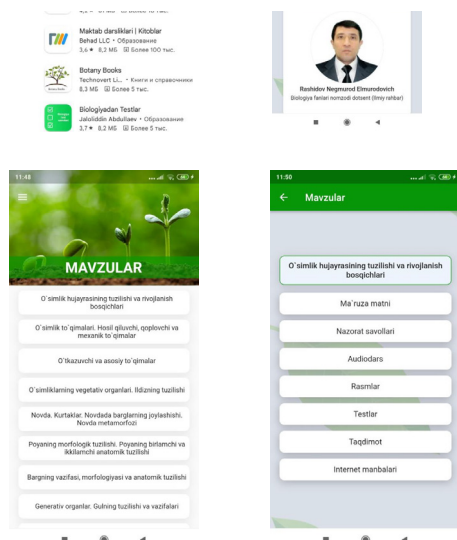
Maktab darsliklari | Kitoblar
Behad LLC • Образование
3,6 ★ 8,2 МБ Более 100 тыс.

Botany Books
Technovert Li... • Книги и справочники
8,3 МБ Более 5 тыс.

Biologiyadan Testlar
Jaloliddin Abdullaev • Образование
3,7 ★ 8,5 МБ Более 5 тыс.

Rashidov Negmurod Elmurodovich
Biologiya fanlari nomzodi dotsent (Ilmiy rahbar)

11:48

MAVZULAR

O`simlik hujayrasining tuzilishi va rivojlanish bosqichlari

O`simlik to`qimalari. Hosil qiluvchi, qoplovchi va mexanik to`qimalar

O`tkazuvchi va asosiy to`qimalar

O`simliklarning vegetativ organlari. Ildizning tuzilishi

Novda. Kurtaklar. Novdada barglarning joylashishi. Novda metamorfozi

Poyaning morfologik tuzilishi. Poyaning birlamchi va ikkilamchi anatomik tuzilishi

Bargning vazifasi, morfologiyasi va anatomik tuzilishi

Generativ organlar. Gulning tuzilishi va vazifalari

11:50

Mavzular

O`simlik hujayrasining tuzilishi va rivojlanish bosqichlari

Ma`ruza matni

Nazorat savollari

Audiodars

Rasmlar

Testlar

Taqdimot

Internet manbalari